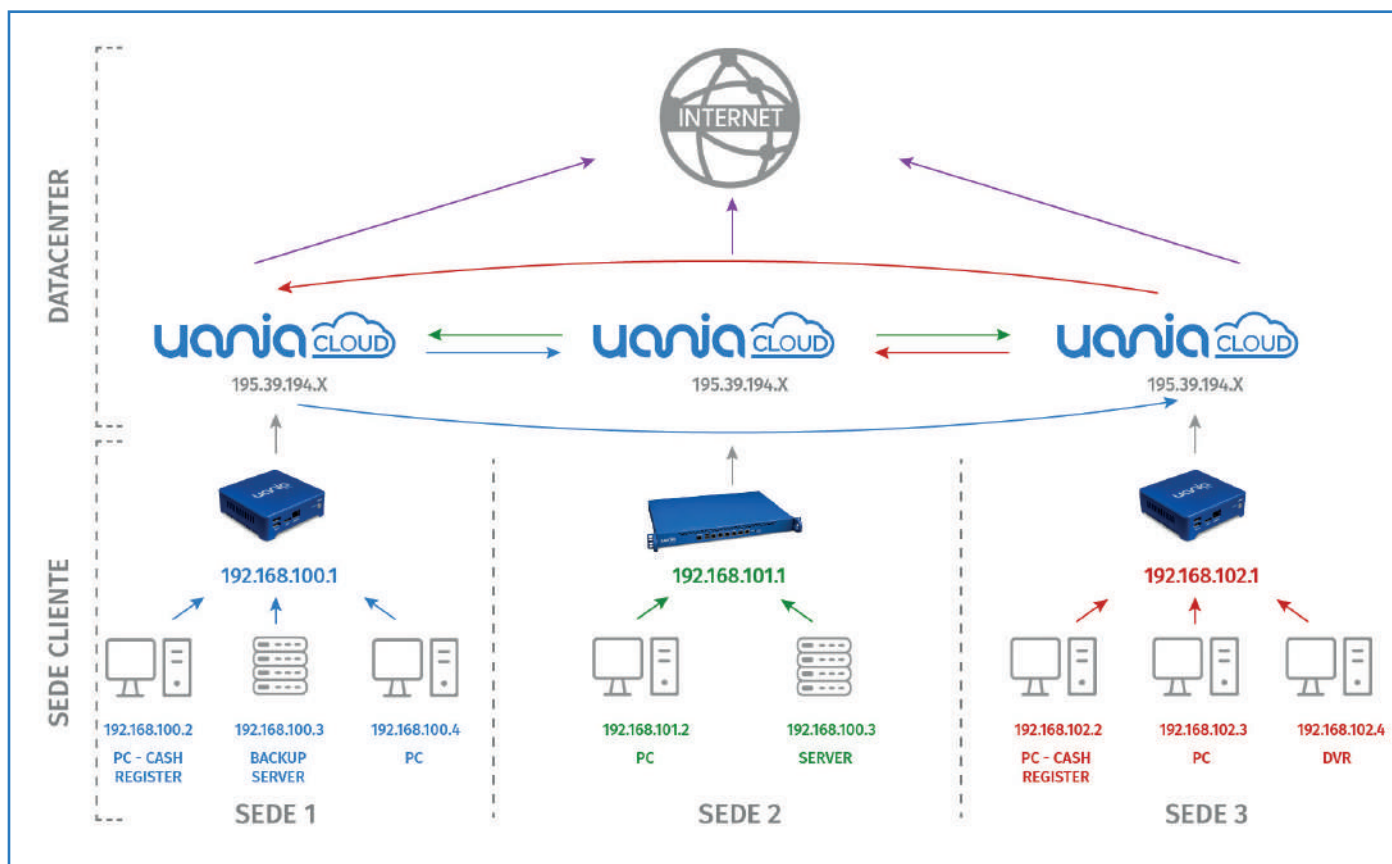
INTERNET

DATACENTER

uania CLOUD
195.39.194.X

uania CLOUD
195.39.194.X

uania CLOUD
195.39.194.X

SEDE CLIENTE

192.168.100.1

192.168.100.2
PC - CASH REGISTER

192.168.100.3
BACKUP SERVER

192.168.100.4
PC

SEDE 1

192.168.101.1

192.168.101.2
PC

192.168.100.3
SERVER

SEDE 2

192.168.102.1

192.168.102.2
PC - CASH REGISTER

192.168.102.3
PC

192.168.102.4
DVR

SEDE 3